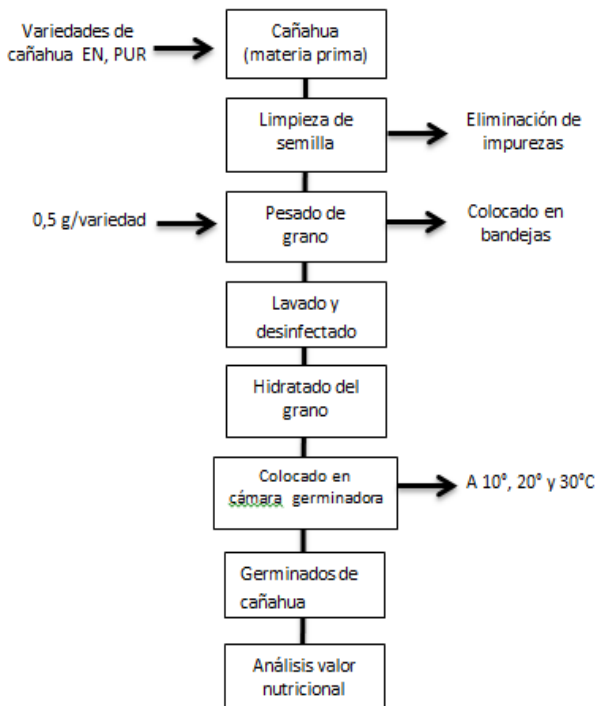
Variedades de cañahua EN, PUR

Cañahua (materia prima)

Limpieza de semilla

Eliminación de impurezas

0,5 g/variedad

Pesado de grano

Colocado en bandejas

Lavado y desinfectado

Hidratado del grano

Colocado en cámara germinadora

A 10°, 20° y 30°C

Germinados de cañahua

Análisis valor nutricional